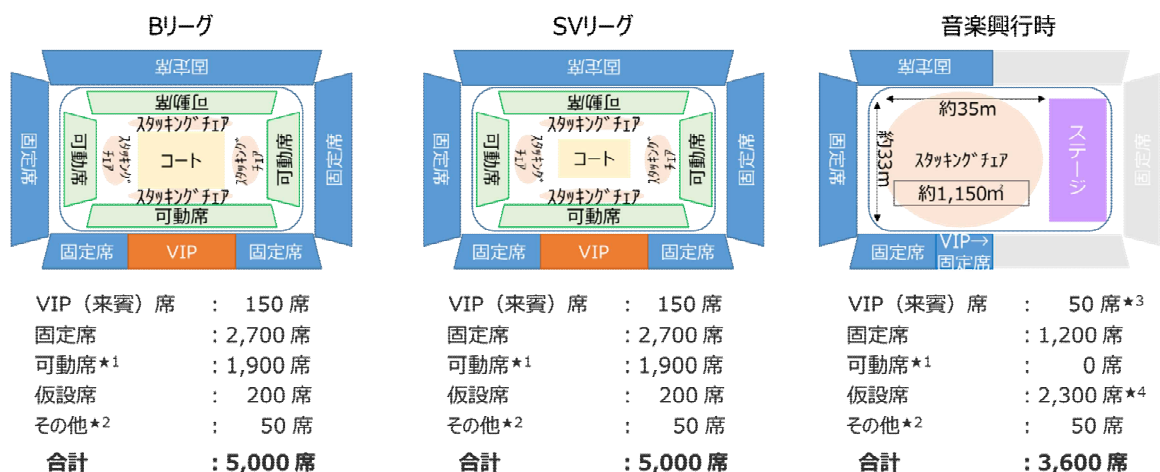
Bリーグ

固定席
可動席
スタッキングチェア
可動席
スタッキングチェア
コート
スタッキングチェア
可動席
スタッキングチェア
可動席
固定席
固定席
固定席
VIP
固定席

VIP（来賓）席 : 150 席
固定席 : 2,700 席
可動席★1 : 1,900 席
仮設席 : 200 席
その他★2 : 50 席
合計 : 5,000 席

SVリーグ

固定席
可動席
スタッキングチェア
可動席
スタッキングチェア
コート
スタッキングチェア
可動席
スタッキングチェア
可動席
固定席
固定席
固定席
VIP
固定席

VIP（来賓）席 : 150 席
固定席 : 2,700 席
可動席★1 : 1,900 席
仮設席 : 200 席
その他★2 : 50 席
合計 : 5,000 席

音楽興行時

固定席
約35m
約33m
スタッキングチェア
約1,150㎡
ステージ
固定席
固定席
固定席
VIP→固定席

VIP（来賓）席 : 50 席★3
固定席 : 1,200 席
可動席★1 : 0 席
仮設席 : 2,300 席★4
その他★2 : 50 席
合計 : 3,600 席